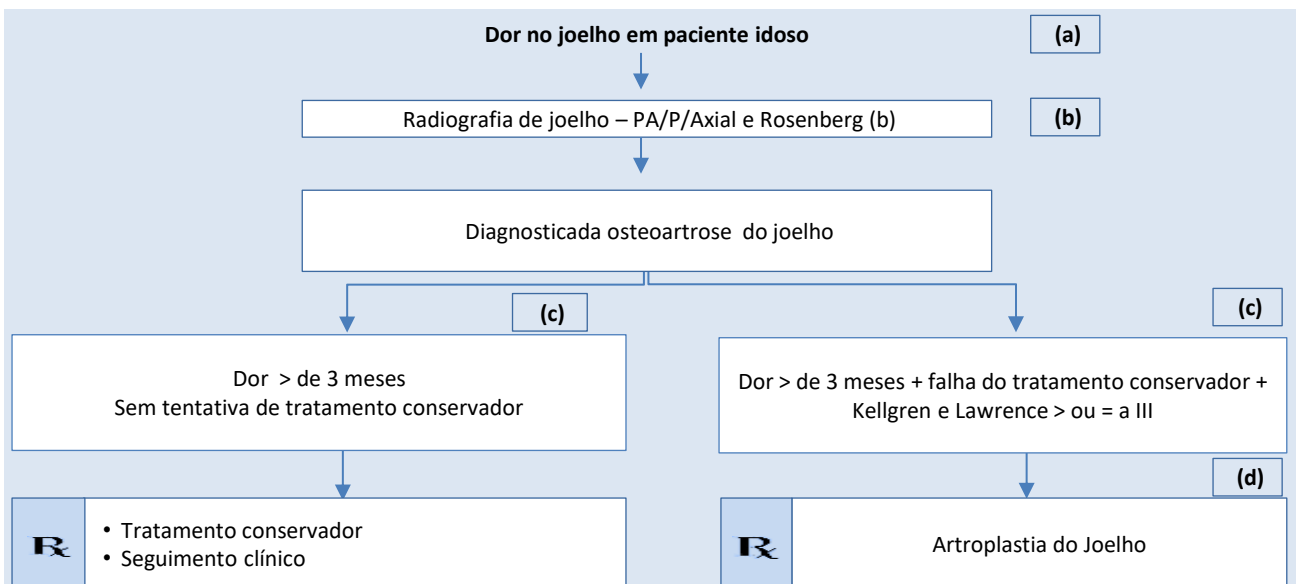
Dor no joelho em paciente idoso

(a)

Radiografia de joelho – PA/P/Axial e Rosenberg (b)

(b)

Diagnosticada osteoartrose do joelho

(c)

Dor > de 3 meses
Sem tentativa de tratamento conservador

(c)

Dor > de 3 meses + falha do tratamento conservador + Kellgren e Lawrence > ou = a III

(d)

℞

• Tratamento conservador
• Seguimento clínico

℞

Artroplastia do Joelho